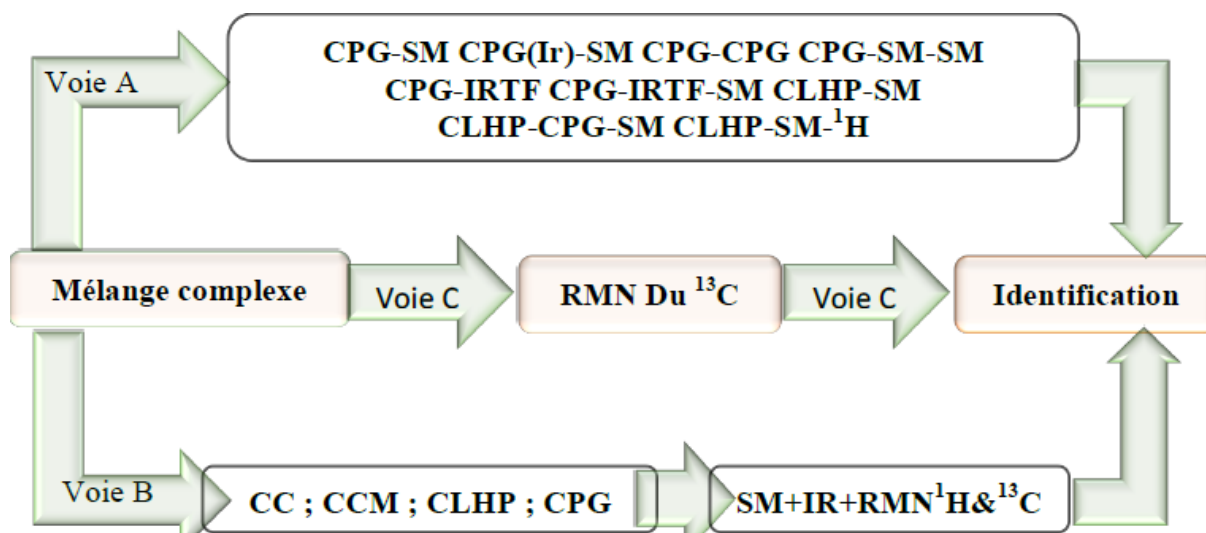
Voie A

CPG-SM CPG(Ir)-SM CPG-CPG CPG-SM-SM
CPG-IRTF CPG-IRTF-SM CLHP-SM
CLHP-CPG-SM CLHP-SM-$^{1}$H

Mélange complexe

Voie C

RMN Du $^{13}$C

Voie C

Identification

Voie B

CC ; CCM ; CLHP ; CPG

SM+IR+RMN$^{1}$H&$^{13}$C